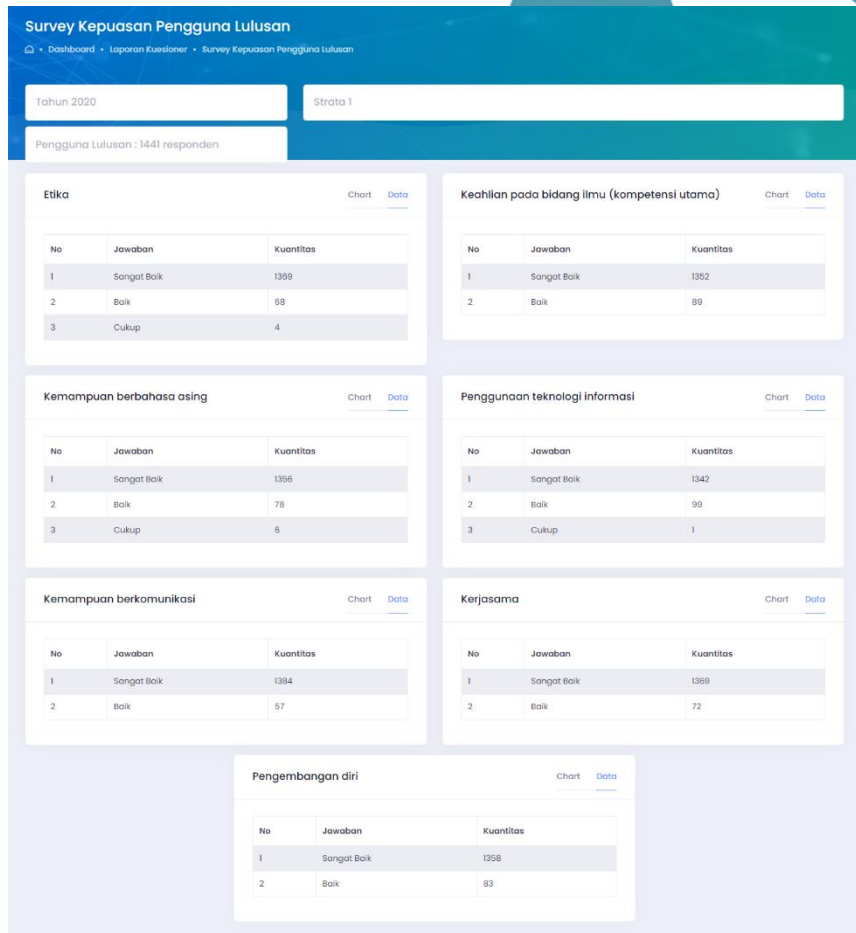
Survey Kepuasan Pengguna Lulusan

• Dashboard • Laporan Kuesioner • Survey Kepuasan Pengguna Lulusan

Tahun 2020

Strata 1

Pengguna Lulusan : 1441 responden

Etika

Chart Data

| No | Jawaban | Kuantitas |
|---|---|---|
| 1 | Sangat Baik | 1369 |
| 2 | Baik | 68 |
| 3 | Cukup | 4 |

Keahlian pada bidang ilmu (kompetensi utama)

Chart Data

| No | Jawaban | Kuantitas |
|---|---|---|
| 1 | Sangat Baik | 1352 |
| 2 | Baik | 89 |

Kemampuan berbahasa asing

Chart Data

| No | Jawaban | Kuantitas |
|---|---|---|
| 1 | Sangat Baik | 1356 |
| 2 | Baik | 78 |
| 3 | Cukup | 6 |

Penggunaan teknologi informasi

Chart Data

| No | Jawaban | Kuantitas |
|---|---|---|
| 1 | Sangat Baik | 1342 |
| 2 | Baik | 99 |
| 3 | Cukup | 1 |

Kemampuan berkomunikasi

Chart Data

| No | Jawaban | Kuantitas |
|---|---|---|
| 1 | Sangat Baik | 1384 |
| 2 | Baik | 57 |

Kerjasama

Chart Data

| No | Jawaban | Kuantitas |
|---|---|---|
| 1 | Sangat Baik | 1369 |
| 2 | Baik | 72 |

Pengembangan diri

Chart Data

| No | Jawaban | Kuantitas |
|---|---|---|
| 1 | Sangat Baik | 1358 |
| 2 | Baik | 83 |